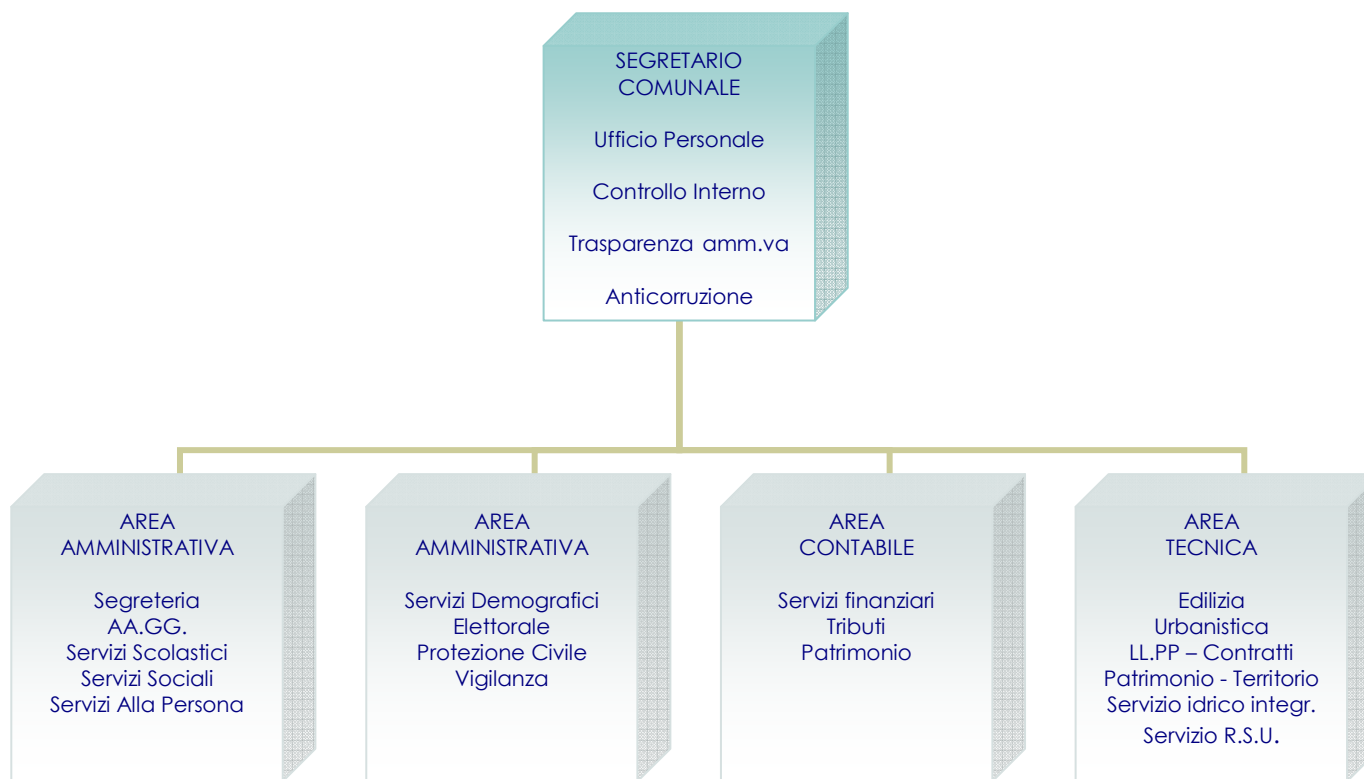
SEGRETARIO COMUNALE

Ufficio Personale

Controllo Interno

Trasparenza amm.va

Anticorruzione

AREA AMMINISTRATIVA

Segreteria
AA.GG.
Servizi Scolastici
Servizi Sociali
Servizi Alla Persona

AREA AMMINISTRATIVA

Servizi Demografici
Elettorale
Protezione Civile
Vigilanza

AREA CONTABILE

Servizi finanziari
Tributi
Patrimonio

AREA TECNICA

Edilizia
Urbanistica
LL.PP – Contratti
Patrimonio - Territorio
Servizio idrico integr.
Servizio R.S.U.